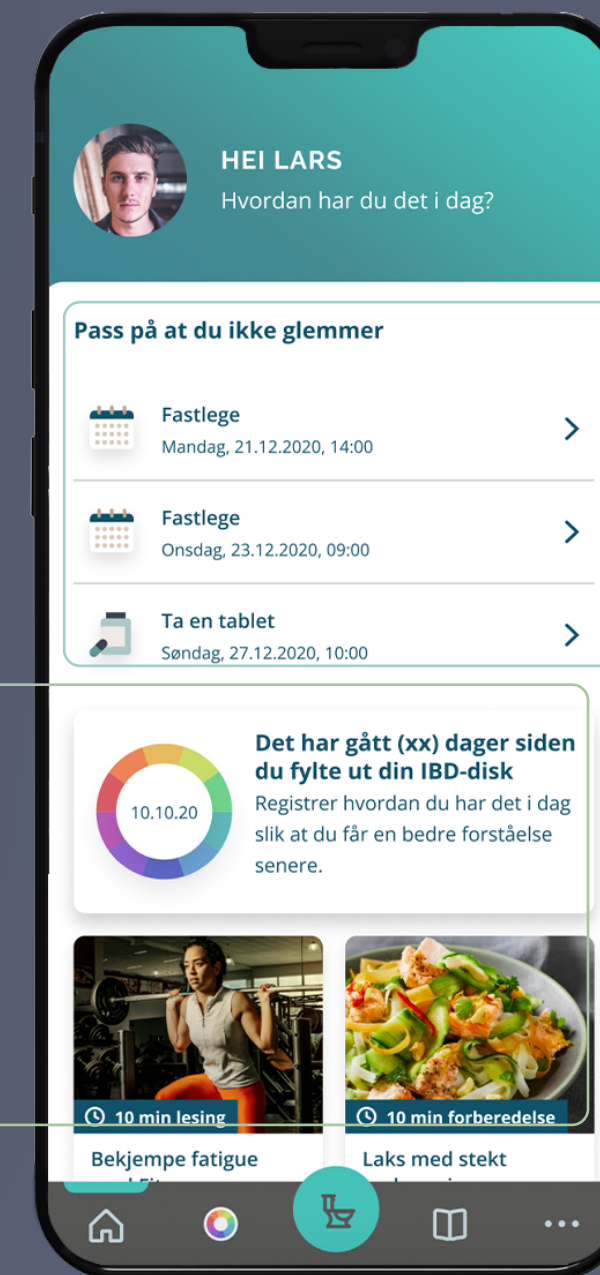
HEI LARS
Hvordan har du det i dag?

Pass på at du ikke glemmer

Fastlege
Mandag, 21.12.2020, 14:00

Fastlege
Onsdag, 23.12.2020, 09:00

Ta en tablet
Søndag, 27.12.2020, 10:00

10.10.20

Det har gått (xx) dager siden du fylte ut din IBD-disk
Registrer hvordan du har det i dag slik at du får en bedre forståelse senere.

10 min lesing
Bekjempe fatigue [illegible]

10 min forberedelse
Laks med stekt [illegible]